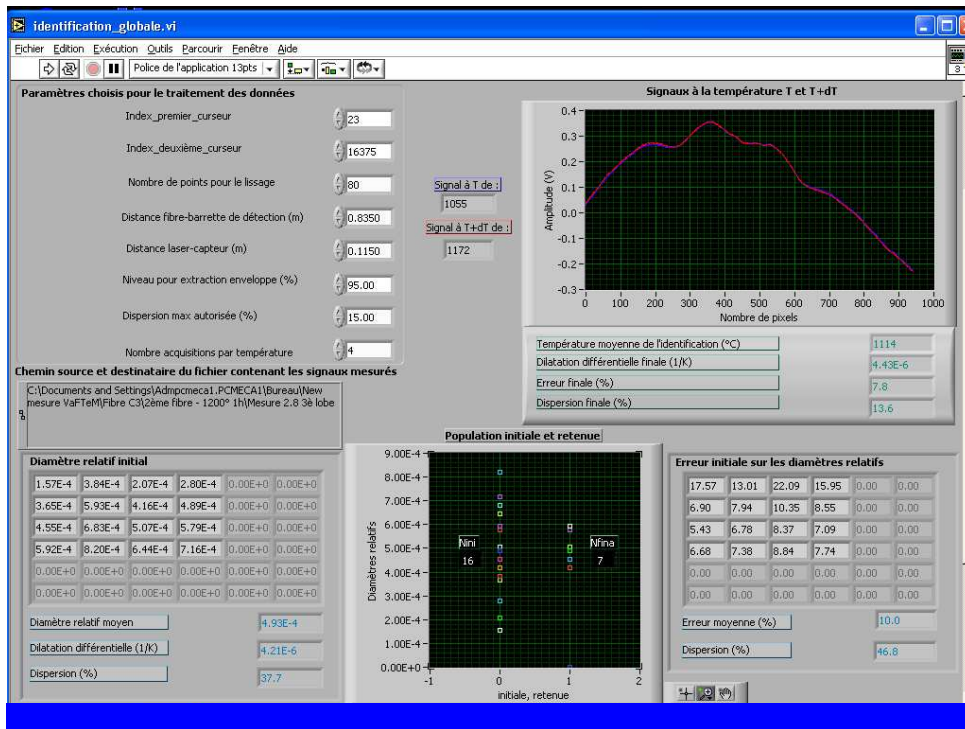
identification_globale.vi

Fichier Edition Exécution Outils Parcourir Fenêtre Aide

Police de l'application 13pts

Paramètres choisis pour le traitement des données

Index_premier_curseur 23

Index_deuxième_curseur 16375

Nombre de points pour le lissage 80

Distance fibre-barrette de détection (m) 0.8350

Distance laser-capteur (m) 0.1150

Niveau pour extraction enveloppe (%) 95.00

Dispersion max autorisée (%) 15.00

Nombre acquisitions par température 4

Signal à T de :
1055

Signal à T+dT de :
1172

Signaux à la température T et T+dT

Amplitude (V)

0.4
0.3
0.2
0.1
0.0
-0.1
-0.2
-0.3

0 100 200 300 400 500 600 700 800 900 1000

Nombre de pixels

Température moyenne de l'identification (°C) 1114

Dilatation différentielle finale (1/K) 4.43E-6

Erreur finale (%) 7.8

Dispersion finale (%) 13.6

Chemin source et destinataire du fichier contenant les signaux mesurés

C:\Documents and Settings\Admpcmeca1.PCMECA1\Bureau\New mesure VaFTeM\Fibre C3\2ème fibre - 1200° 1h\Mesure 2.8 3è lobe

Diamètre relatif initial

| 1.57E-4 | 3.84E-4 | 2.07E-4 | 2.80E-4 | 0.00E+0 | 0.00E+0 |
|---|---|---|---|---|---|
| 3.65E-4 | 5.93E-4 | 4.16E-4 | 4.89E-4 | 0.00E+0 | 0.00E+0 |
| 4.55E-4 | 6.83E-4 | 5.07E-4 | 5.79E-4 | 0.00E+0 | 0.00E+0 |
| 5.92E-4 | 8.20E-4 | 6.44E-4 | 7.16E-4 | 0.00E+0 | 0.00E+0 |
| 0.00E+0 | 0.00E+0 | 0.00E+0 | 0.00E+0 | 0.00E+0 | 0.00E+0 |
| 0.00E+0 | 0.00E+0 | 0.00E+0 | 0.00E+0 | 0.00E+0 | 0.00E+0 |

Diamètre relatif moyen 4.93E-4

Dilatation différentielle (1/K) 4.21E-6

Dispersion (%) 37.7

Population initiale et retenue

Diamètres relatifs

9.00E-4
8.00E-4
7.00E-4
6.00E-4
5.00E-4
4.00E-4
3.00E-4
2.00E-4
1.00E-4
0.00E+0

Nini
16

Nfina
7

-1 0 1 2

initiale, retenue

Erreur initiale sur les diamètres relatifs

| 17.57 | 13.01 | 22.09 | 15.95 | 0.00 | 0.00 |
|---|---|---|---|---|---|
| 6.90 | 7.94 | 10.35 | 8.55 | 0.00 | 0.00 |
| 5.43 | 6.78 | 8.37 | 7.09 | 0.00 | 0.00 |
| 6.68 | 7.38 | 8.84 | 7.74 | 0.00 | 0.00 |
| 0.00 | 0.00 | 0.00 | 0.00 | 0.00 | 0.00 |
| 0.00 | 0.00 | 0.00 | 0.00 | 0.00 | 0.00 |

Erreur moyenne (%) 10.0

Dispersion (%) 46.8